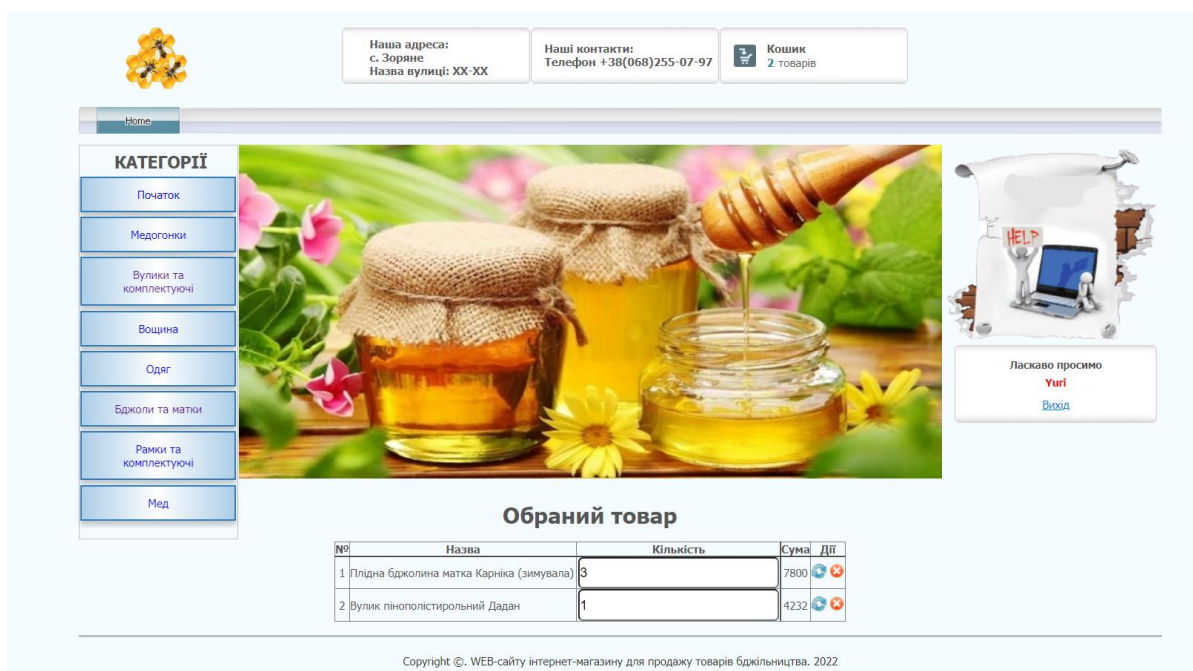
Наша адреса:
с. Зоряне
Назва вулиці: ХХ-ХХ

Наші контакти:
Телефон +38(068)255-07-97

Кошик
2 товарів

Home

КАТЕГОРІЇ

Початок

Медогонки

Вулики та комплектуючі

Вощина

Одяг

Бджоли та матки

Рамки та комплектуючі

Мед

HELP

Ласкаво просимо
Yuri
Вихід

Обраний товар

| № | Назва | Кількість | Сума | Дії |
|---|---|---|---|---|
| 1 | Плідна бджолина матка Карніка (зимувала) | 3 | 7800 | |
| 2 | Вулик пінополістирольний Дадан | 1 | 4232 | |

Copyright ©. WEB-сайту інтернет-магазину для продажу товарів бджільництва. 2022